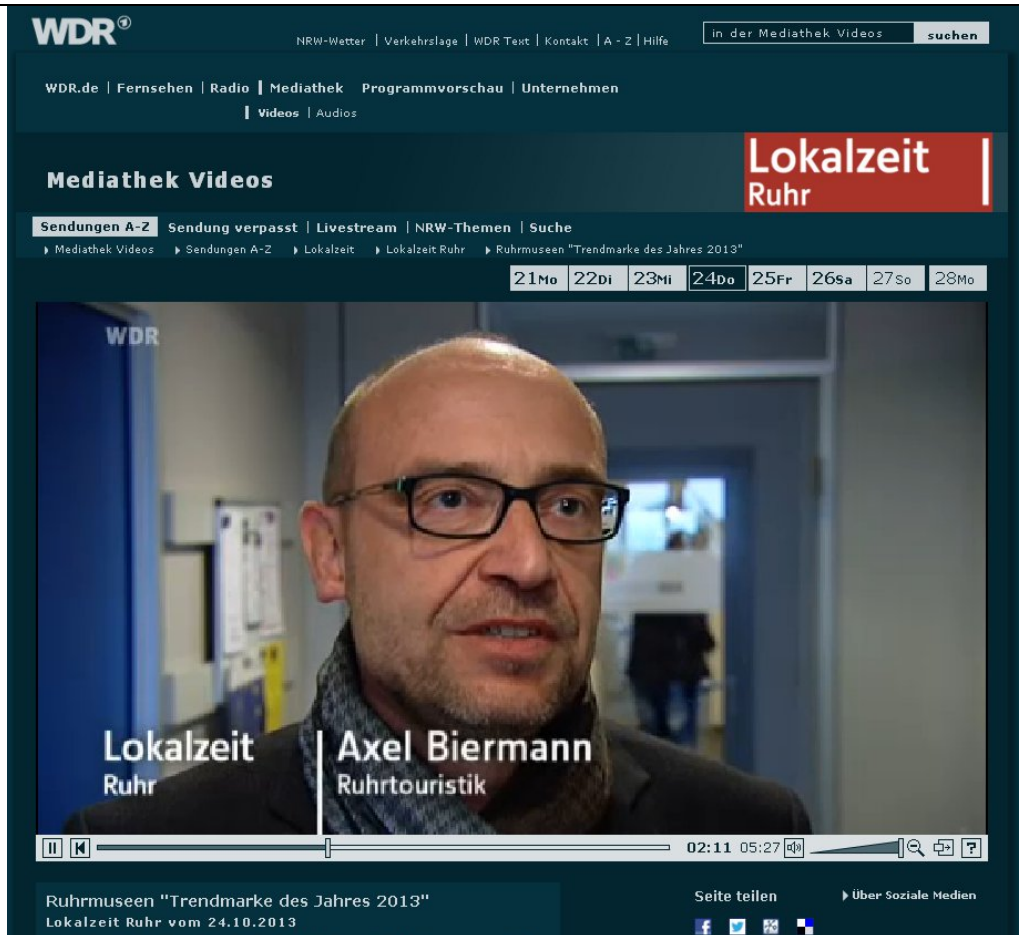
WDR

NRW-Wetter | Verkehrslage | WDR Text | Kontakt | A - Z | Hilfe

in der Mediathek Videos suchen

WDR.de | Fernsehen | Radio | Mediathek Programmvorschau | Unternehmen

Videos | Audios

Mediathek Videos

Lokalzeit Ruhr

Sendungen A-Z Sendung verpasst | Livestream | NRW-Themen | Suche

Mediathek Videos Sendungen A-Z Lokalzeit Lokalzeit Ruhr Ruhrmuseen "Trendmarke des Jahres 2013"

21Mo 22Di 23Mi 24Do 25Fr 26Sa 27So 28Mo

WDR

Lokalzeit Ruhr

Axel Biermann Ruhrtouristik

02:11 05:27

?

Ruhrmuseen "Trendmarke des Jahres 2013"

Lokalzeit Ruhr vom 24.10.2013

Seite teilen

Über Soziale Medien